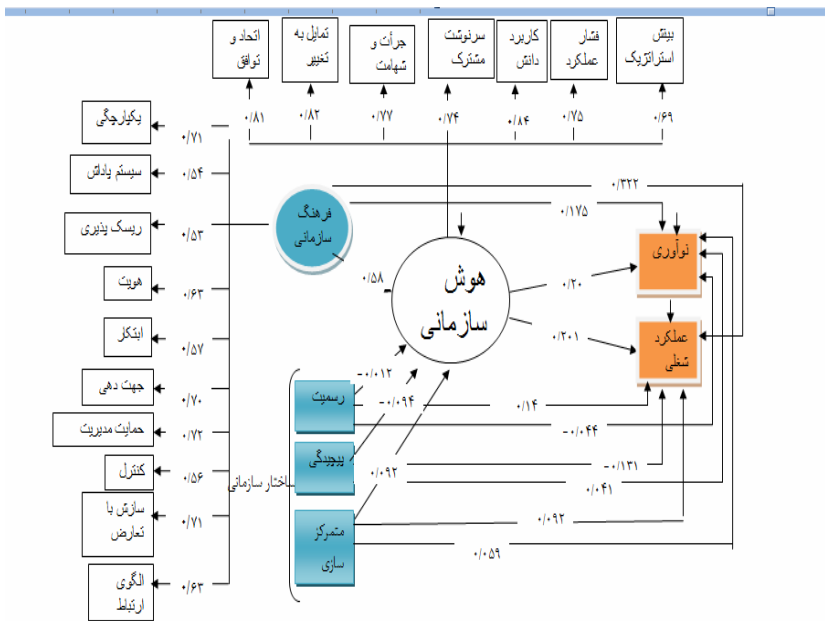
اتحاد و توافق
تمایل به تغییر
جرأت و شهامت
سرنوشت مشترک
کاربرد دانش
فشار عملکرد
بینش استراتژیک

۰/۸۱
۰/۸۲
۰/۷۷
۰/۷۴
۰/۸۴
۰/۷۵
۰/۶۹

یکپارچگی
سیستم پاداش
ریسک پذیری
هویت
ابتکار
جهت دهی
حمایت مدیریت
کنترل
سازش با تعارض
الگوی ارتباط

۰/۷۱
۰/۵۴
۰/۵۳
۰/۶۳
۰/۵۷
۰/۷۰
۰/۷۲
۰/۵۶
۰/۷۱
۰/۶۳

فرهنگ سازمانی
۰/۵۸
هوش سازمانی
۰/۳۲۲
۰/۱۷۵
نوآوری
۰/۲۰
۰/۲۰۱
عملکرد شغلی

ساختار سازمانی
رسمیت
پیچیدگی
متمرکز سازی
-۰/۰۱۲
-۰/۰۹۴
۰/۰۹۲
۰/۱۴
-۰/۰۴۴
-۰/۱۳۱
۰/۰۴۱
۰/۰۹۲
۰/۰۵۹